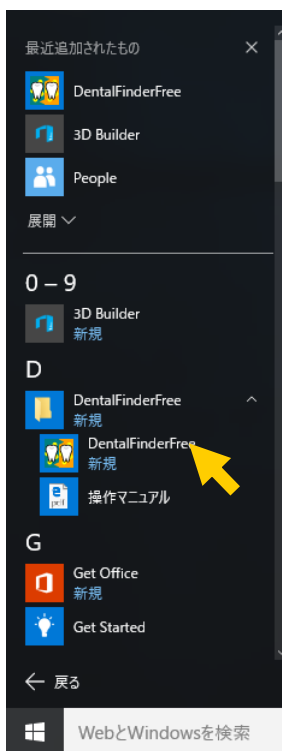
最近追加されたもの ×

DentalFinderFree

3D Builder

People

展開

0 – 9

3D Builder
新規

D

DentalFinderFree
新規

DentalFinderFree
新規

操作マニュアル

G

Get Office
新規

Get Started

戻る

WebとWindowsを検索